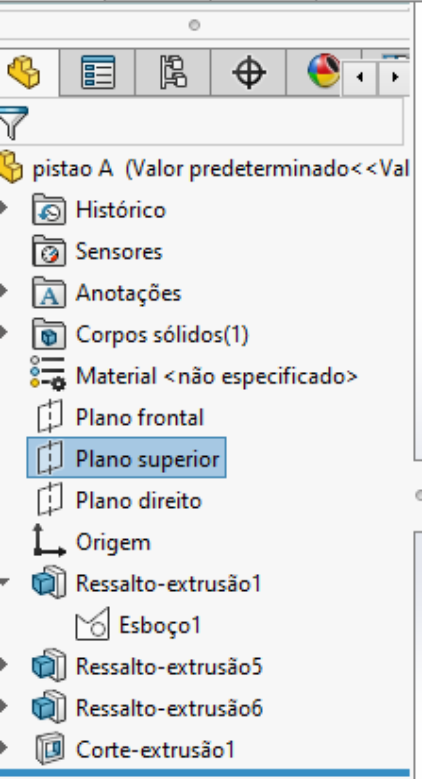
pistao A (Valor predeterminado<<Val

Histórico

Sensores

Anotações

Corpos sólidos(1)

Material <não especificado>

Plano frontal

Plano superior

Plano direito

Origem

Ressalto-extrusão1

Esboço1

Ressalto-extrusão5

Ressalto-extrusão6

Corte-extrusão1